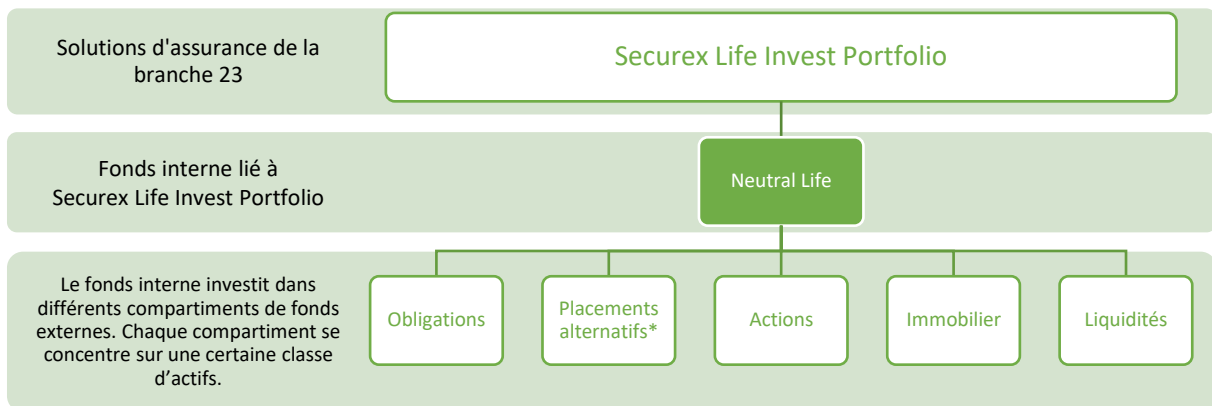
Solutions d'assurance de la branche 23

Securex Life Invest Portfolio

Fonds interne lié à Securex Life Invest Portfolio

Neutral Life

Le fonds interne investit dans différents compartiments de fonds externes. Chaque compartiment se concentre sur une certaine classe d'actifs.

Obligations

Placements alternatifs*

Actions

Immobilier

Liquidités